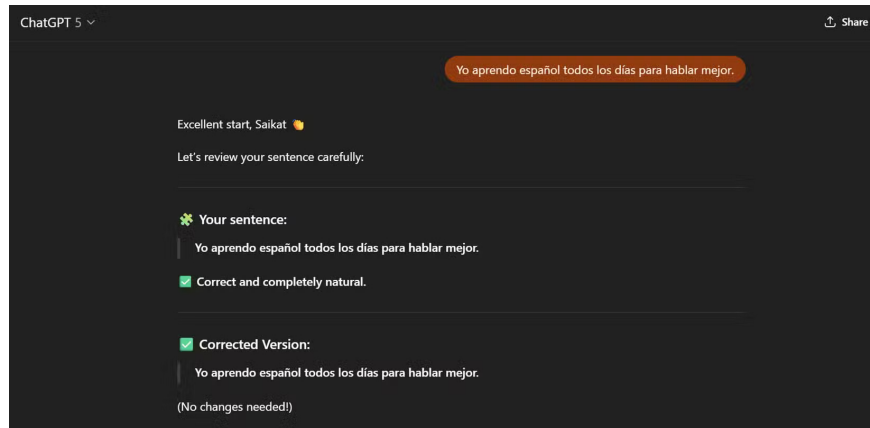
ChatGPT 5

Share

Yo aprendo español todos los días para hablar mejor.

Excellent start, Saikat 👏

Let's review your sentence carefully:

🧩 Your sentence:

Yo aprendo español todos los días para hablar mejor.

✅ Correct and completely natural.

✅ Corrected Version:

Yo aprendo español todos los días para hablar mejor.

(No changes needed!)